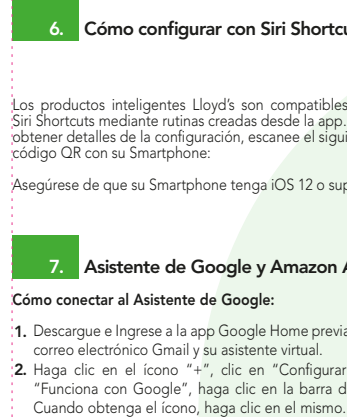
6. Cómo configurar con Siri Shortcu

Los productos inteligentes Lloyd's son compatibles Siri Shortcuts mediante rutinas creadas desde la app. obtener detalles de la configuración, escanee el sigui código QR con su Smartphone:

Asegúrese de que su Smartphone tenga iOS 12 o sup

7. Asistente de Google y Amazon A

Cómo conectar al Asistente de Google:

1. Descargue e Ingrese a la app Google Home previa correo electrónico Gmail y su asistente virtual.
2. Haga clic en el ícono "+", clic en "Configurar "Funciona con Google", haga clic en la barra d Cuando obtenga el ícono, haga clic en el mismo.